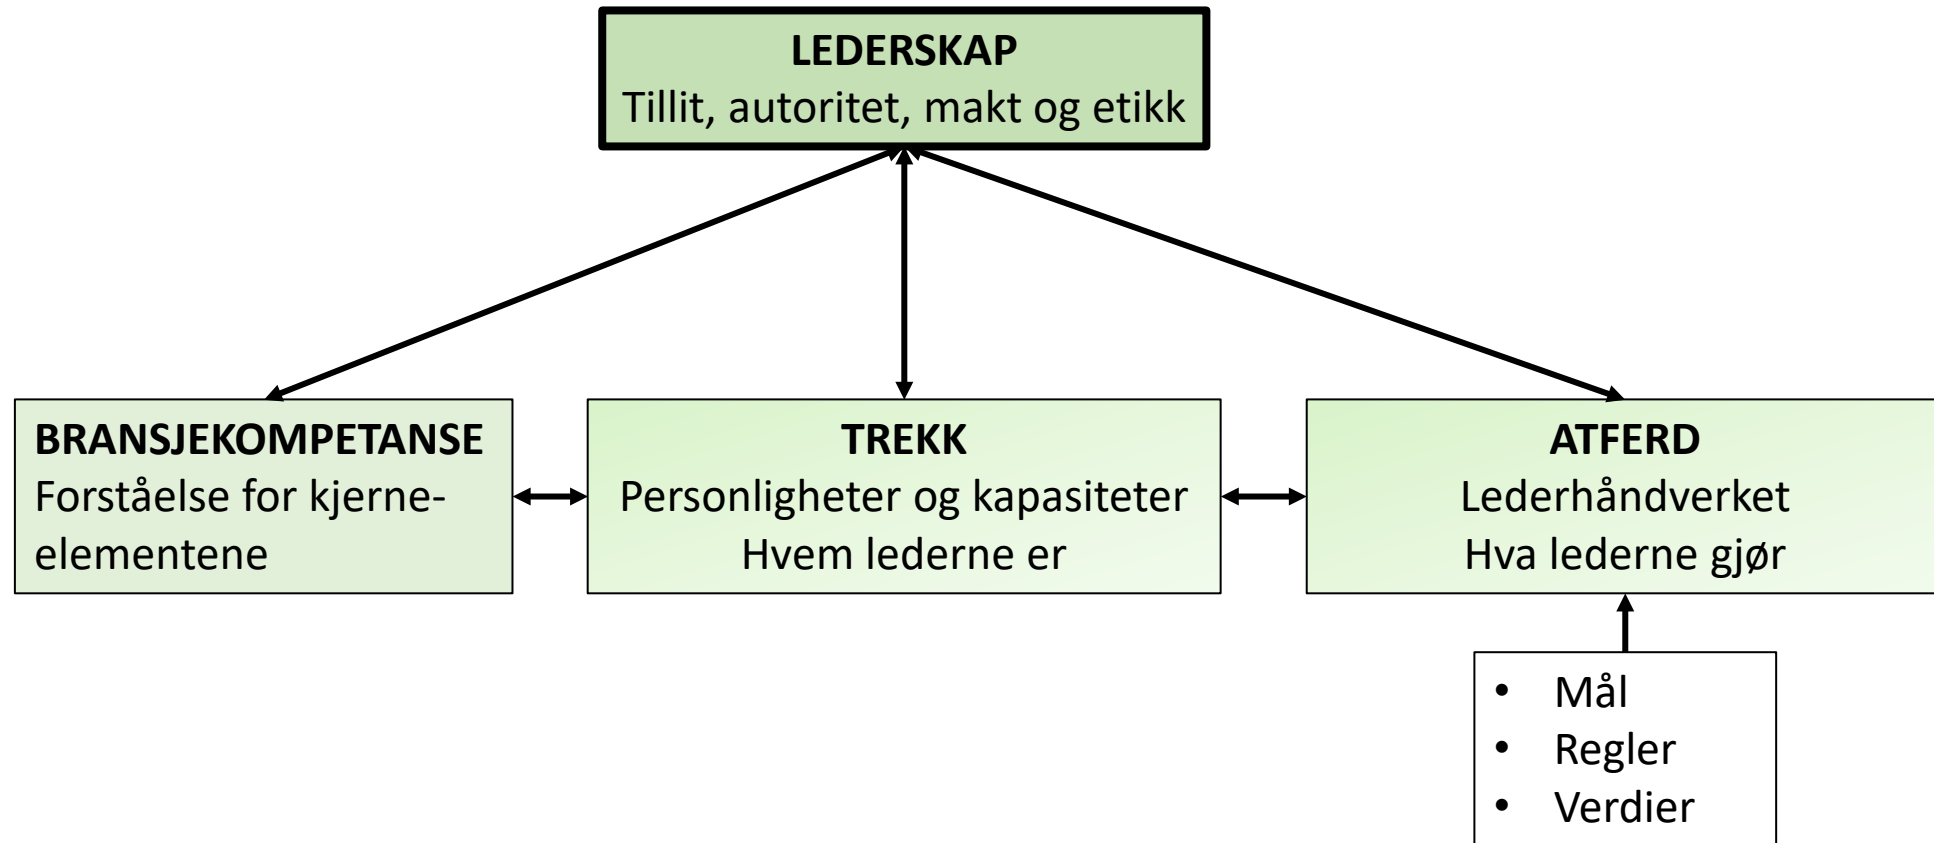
LEDERSKAP
Tillit, autoritet, makt og etikk

BRANSJEKOMPETANSE
Forståelse for kjerneelementene

TREKK
Personligheter og kapasiteter
Hvem lederne er

ATFERD
Lederhåndverket
Hva lederne gjør

- Mål
- Regler
- Verdier